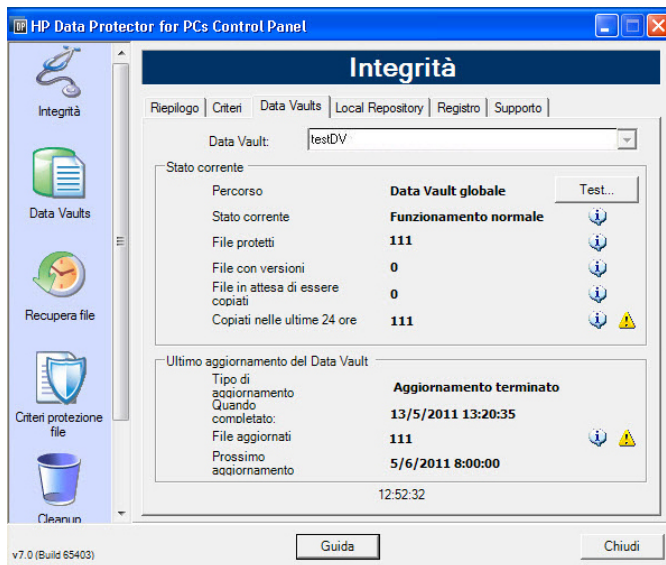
HP Data Protector for PCs Control Panel

Integrità

Data Vaults

Recupera file

Criteri protezione file

Cleanup

Integrità

Riepilogo | Criteri | Data Vaults | Local Repository | Registro | Supporto

Data Vault: testDV

Stato corrente

| | | |
|---|---|---|
| Percorso | Data Vault globale | Test... |
| Stato corrente | Funzionamento normale | |
| File protetti | 111 | |
| File con versioni | 0 | |
| File in attesa di essere copiati | 0 | |
| Copiati nelle ultime 24 ore | 111 | |

Ultimo aggiornamento del Data Vault

| | |
|---|---|
| Tipo di aggiornamento | Aggiornamento terminato |
| Quando completato: | 13/5/2011 13:20:35 |
| File aggiornati | 111 |
| Prossimo aggiornamento | 5/6/2011 8:00:00 |

12:52:32

v7.0 (Build 65403)

Guida

Chiudi